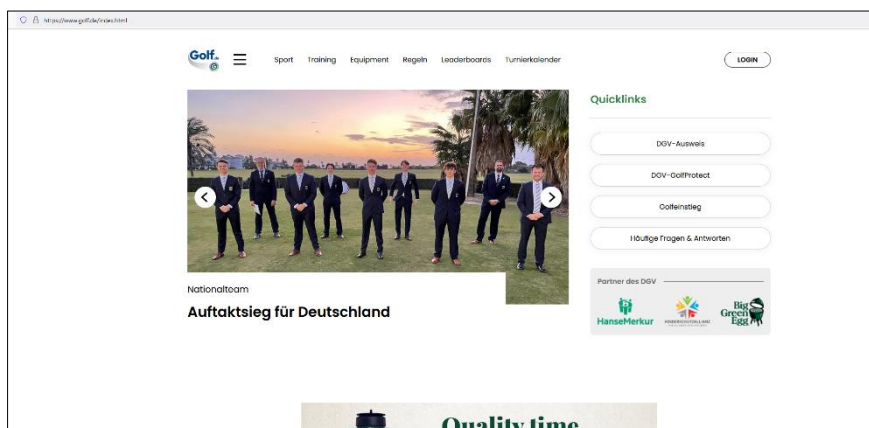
https://www.golf.de/index.html

Golf.de

Sport Training Equipment Regeln Leaderboards Turnierkalender

LOGIN

Nationalteam

Auftaktsieg für Deutschland

Quicklinks

DGV-Ausweis

DGV-GolfProtect

Golfeinstieg

Häufige Fragen & Antworten

Partner des DGV

HanseMerkur

Big Green Egg

Quality time